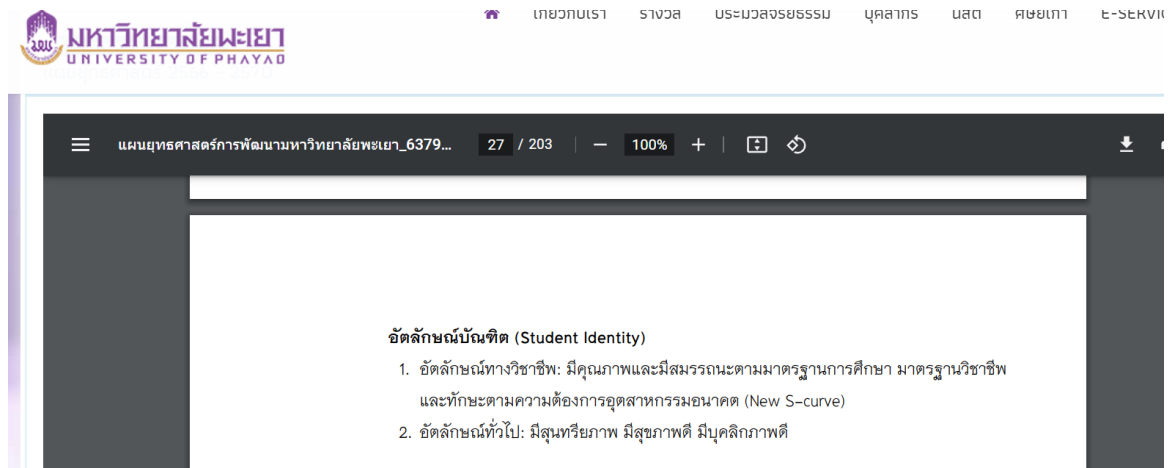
มหาวิทยาลัยพะเยา
UNIVERSITY OF PHAYAO

เกี่ยวกับเรา รางวัล ประมวลจริยธรรม บุคลากร นิสิต ศิษย์เก่า E-SERVI

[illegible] 2566 - 2570

แผนยุทธศาสตร์การพัฒนามหาวิทยาลัยพะเยา_6379... 27 / 203 — 100% +

อัตลักษณ์บัณฑิต (Student Identity)

1. อัตลักษณ์ทางวิชาชีพ: มีคุณภาพและมีสมรรถนะตามมาตรฐานการศึกษา มาตรฐานวิชาชีพ และทักษะตามความต้องการอุตสาหกรรมอนาคต (New S-curve)
2. อัตลักษณ์ทั่วไป: มีสุนทรียภาพ มีสุขภาพดี มีบุคลิกภาพดี